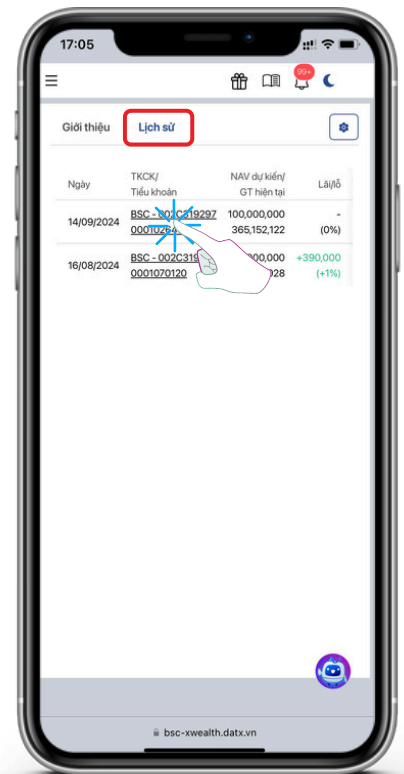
17:05

99+

Giới thiệu Lịch sử

| Ngày | TKCK/ Tiểu khoản | NAV dự kiến/ GT hiện tại | Lãi/lỗ |
|---|---|---|---|
| 14/09/2024 | BSC - 00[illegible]19297 00010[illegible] | 100,000,000 365,152,122 | - (0%) |
| 16/08/2024 | BSC - 002C319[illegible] 0001070120 | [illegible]000,000 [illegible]028 | +390,000 (+1%) |

bsc-xwealth.datx.vn